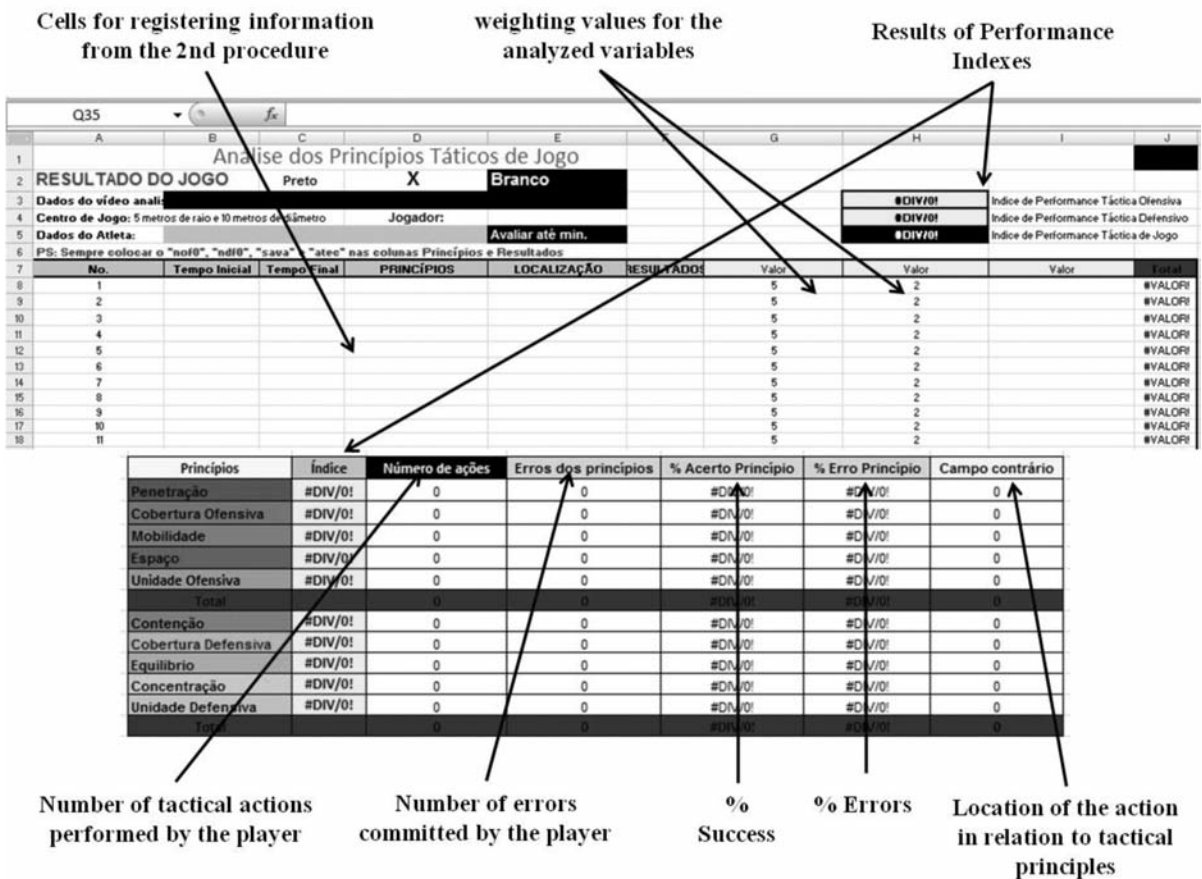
Cells for registering information from the 2nd procedure

weighting values for the analyzed variables

Results of Performance Indexes

Q35 $f_x$

| | A | B | C | D | E | F | G | H | I | J |
|---|---|---|---|---|---|---|---|---|---|---|
| 1 | Analise dos Princípios Táticos de Jogo | | | | | | | | | |
| 2 | RESULTADO DO JOGO | | Preto | X | Branco | | | | | |
| 3 | Dados do vídeo analis | | | | | | | #DIV/0! | Indice de Performance Táctica Ofensiva | |
| 4 | Centro de Jogo: 5 metros de raio e 10 metros de diâmetro | | | Jogador: | | | | #DIV/0! | Indice de Performance Táctica Defensivo | |
| 5 | Dados do Atleta: | | | | Avaliar até min. | | | #DIV/0! | Indice de Performance Táctica de Jogo | |
| 6 | PS: Sempre colocar o "nof0", "ndf0", "sava", "atec" nas colunas Princípios e Resultados | | | | | | | | | |
| 7 | No. | Tempo Inicial | Tempo Final | PRINCÍPIOS | LOCALIZAÇÃO | RESULTADOS | Valor | Valor | Valor | Total |
| 8 | 1 | | | | | | 5 | 2 | | #VALOR! |
| 9 | 2 | | | | | | 5 | 2 | | #VALOR! |
| 10 | 3 | | | | | | 5 | 2 | | #VALOR! |
| 11 | 4 | | | | | | 5 | 2 | | #VALOR! |
| 12 | 5 | | | | | | 5 | 2 | | #VALOR! |
| 13 | 6 | | | | | | 5 | 2 | | #VALOR! |
| 14 | 7 | | | | | | 5 | 2 | | #VALOR! |
| 15 | 8 | | | | | | 5 | 2 | | #VALOR! |
| 16 | 9 | | | | | | 5 | 2 | | #VALOR! |
| 17 | 10 | | | | | | 5 | 2 | | #VALOR! |
| 18 | 11 | | | | | | 5 | 2 | | #VALOR! |

| Princípios | Índice | Número de ações | Erros dos princípios | % Acerto Princípio | % Erro Princípio | Campo contrário |
|---|---|---|---|---|---|---|
| Penetração | #DIV/0! | 0 | 0 | #DIV/0! | #DIV/0! | 0 |
| Cobertura Ofensiva | #DIV/0! | 0 | 0 | #DIV/0! | #DIV/0! | 0 |
| Mobilidade | #DIV/0! | 0 | 0 | #DIV/0! | #DIV/0! | 0 |
| Espaço | #DIV/0! | 0 | 0 | #DIV/0! | #DIV/0! | 0 |
| Unidade Ofensiva | #DIV/0! | 0 | 0 | #DIV/0! | #DIV/0! | 0 |
| Total | | 0 | 0 | #DIV/0! | #DIV/0! | 0 |
| Contenção | #DIV/0! | 0 | 0 | #DIV/0! | #DIV/0! | 0 |
| Cobertura Defensiva | #DIV/0! | 0 | 0 | #DIV/0! | #DIV/0! | 0 |
| Equilibrio | #DIV/0! | 0 | 0 | #DIV/0! | #DIV/0! | 0 |
| Concentração | #DIV/0! | 0 | 0 | #DIV/0! | #DIV/0! | 0 |
| Unidade Defensiva | #DIV/0! | 0 | 0 | #DIV/0! | #DIV/0! | 0 |
| Total | | 0 | 0 | #DIV/0! | #DIV/0! | 0 |

Number of tactical actions performed by the player

Number of errors committed by the player

% Success

% Errors

Location of the action in relation to tactical principles